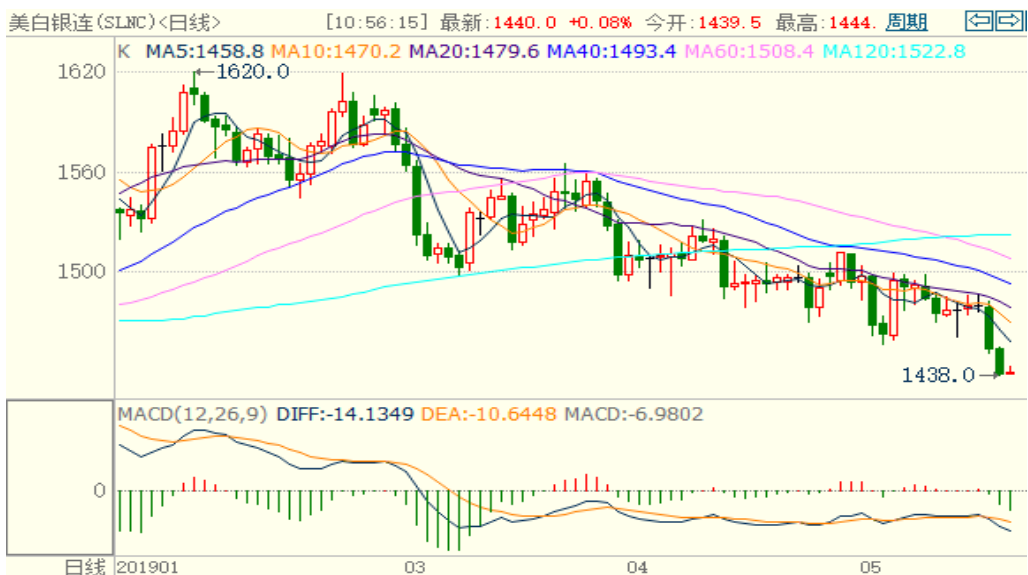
美白银连(SLNC)<日线> [10:56:15] 最新:1440.0 +0.08% 今开:1439.5 最高:1444. 周期

K MA5:1458.8 MA10:1470.2 MA20:1479.6 MA40:1493.4 MA60:1508.4 MA120:1522.8

1620
1560
1500

1620.0
1438.0

MACD(12,26,9) DIFF:-14.1349 DEA:-10.6448 MACD:-6.9802

0

日线 201901 03 04 05